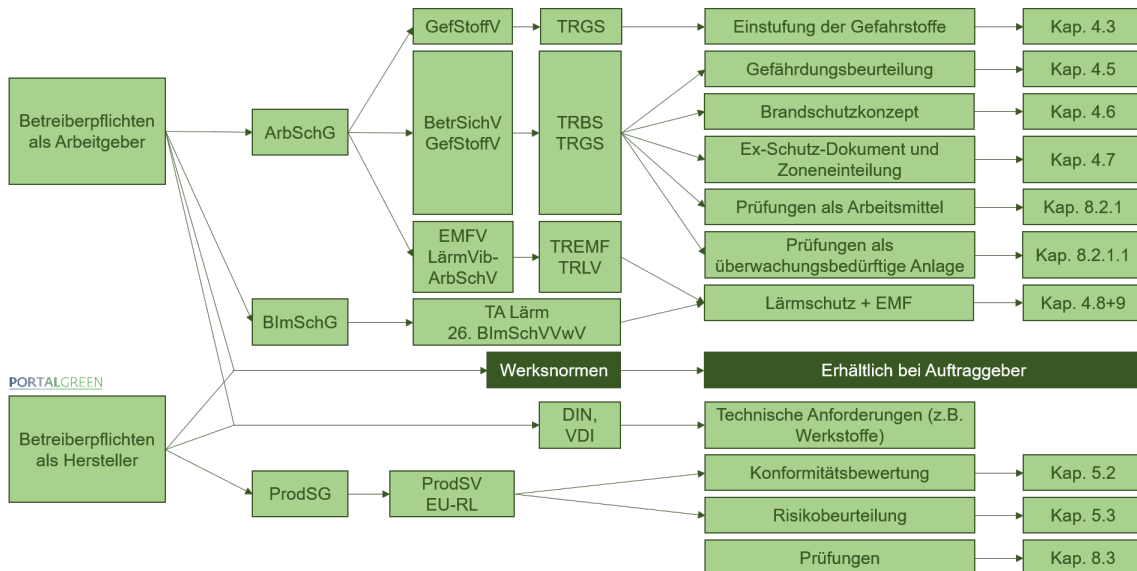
Betreiberpflichten als Arbeitgeber

ArbSchG

GefStoffV

TRGS

Einstufung der Gefahrstoffe

Kap. 4.3

BetrSichV GefStoffV

TRBS TRGS

Gefährdungsbeurteilung

Kap. 4.5

Brandschutzkonzept

Kap. 4.6

Ex-Schutz-Dokument und Zoneneinteilung

Kap. 4.7

Prüfungen als Arbeitsmittel

Kap. 8.2.1

Prüfungen als überwachungsbedürftige Anlage

Kap. 8.2.1.1

EMFV LärmVib-ArbSchV

TREMF TRLV

Lärmschutz + EMF

Kap. 4.8+9

BImSchG

TA Lärm 26. BImSchVVwV

PORTALGREEN

Werksnormen

Erhältlich bei Auftraggeber

Betreiberpflichten als Hersteller

DIN, VDI

Technische Anforderungen (z.B. Werkstoffe)

ProdSG

ProdSV EU-RL

Konformitätsbewertung

Kap. 5.2

Risikobeurteilung

Kap. 5.3

Prüfungen

Kap. 8.3